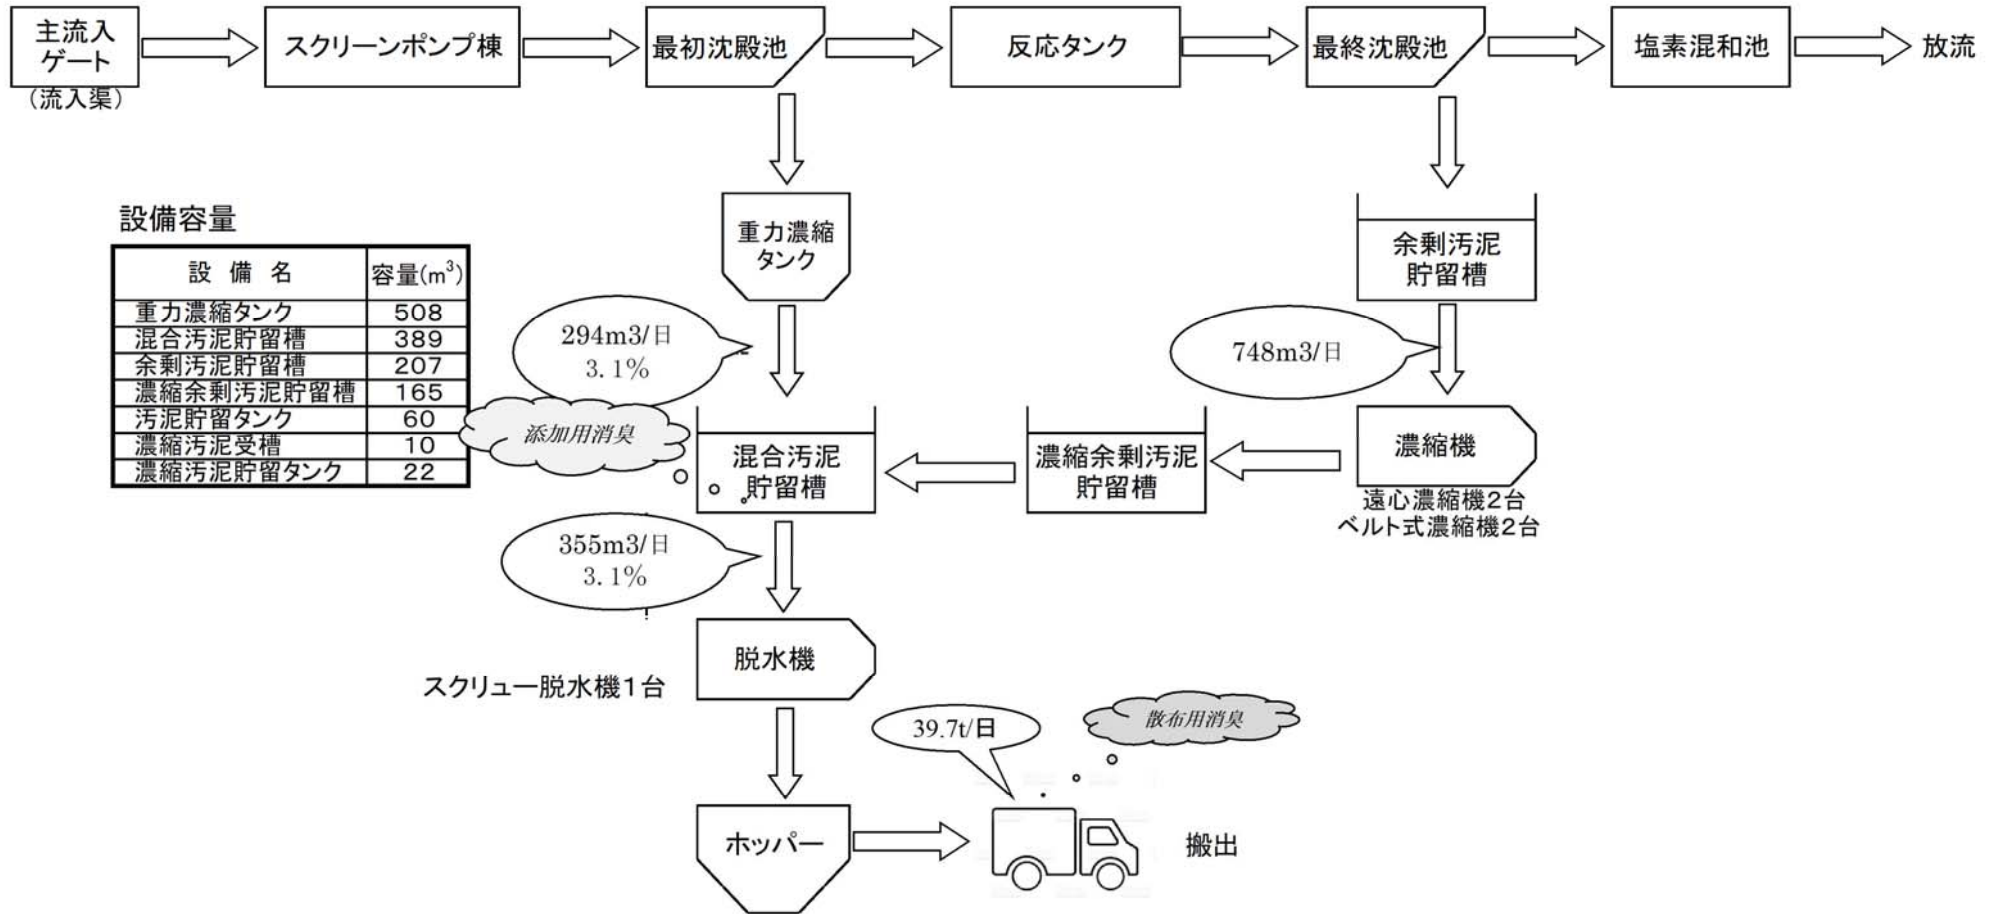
主流入ゲート
（流入渠）

スクリーンポンプ棟

最初沈殿池

反応タンク

最終沈殿池

塩素混和池

放流

設備容量

| 設 備 名 | 容量($m^3$) |
|---|---|
| 重力濃縮タンク | 508 |
| 混合汚泥貯留槽 | 389 |
| 余剰汚泥貯留槽 | 207 |
| 濃縮余剰汚泥貯留槽 | 165 |
| 汚泥貯留タンク | 60 |
| 濃縮汚泥受槽 | 10 |
| 濃縮汚泥貯留タンク | 22 |

重力濃縮タンク

余剰汚泥貯留槽

294m3/日
3.1%

748m3/日

添加用消臭

混合汚泥貯留槽

濃縮余剰汚泥貯留槽

濃縮機

遠心濃縮機2台
ベルト式濃縮機2台

355m3/日
3.1%

脱水機

スクリュー脱水機1台

39.7t/日

散布用消臭

ホッパー

搬出